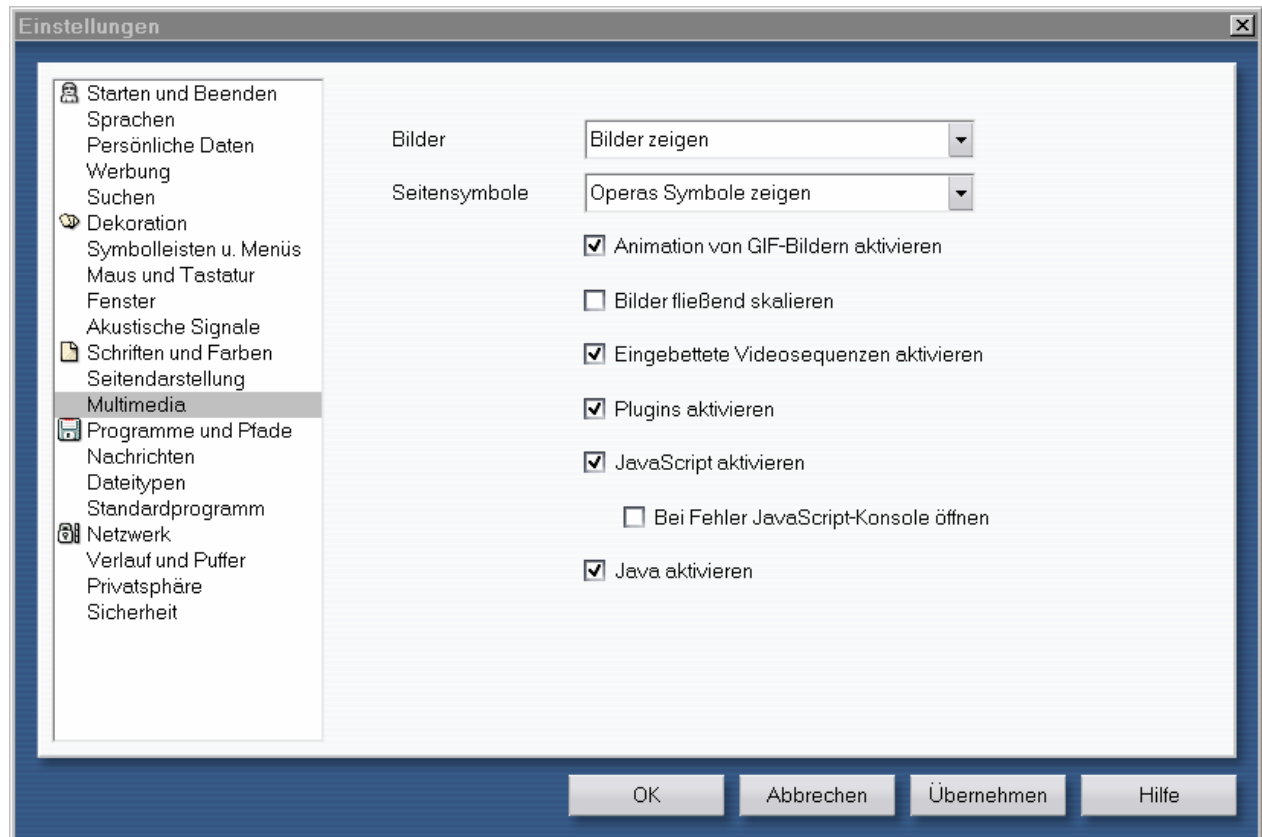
Einstellungen

Starten und Beenden
Sprachen
Persönliche Daten
Werbung
Suchen
Dekoration
Symbolleisten u. Menüs
Maus und Tastatur
Fenster
Akustische Signale
Schriften und Farben
Seitendarstellung
Multimedia
Programme und Pfade
Nachrichten
Dateitypen
Standardprogramm
Netzwerk
Verlauf und Puffer
Privatsphäre
Sicherheit

Bilder
Bilder zeigen
Seitensymbole
Operas Symbole zeigen
Animation von GIF-Bildern aktivieren
Bilder fließend skalieren
Eingebettete Videosequenzen aktivieren
Plugins aktivieren
JavaScript aktivieren
Bei Fehler JavaScript-Konsole öffnen
Java aktivieren

OK
Abbrechen
Übernehmen
Hilfe